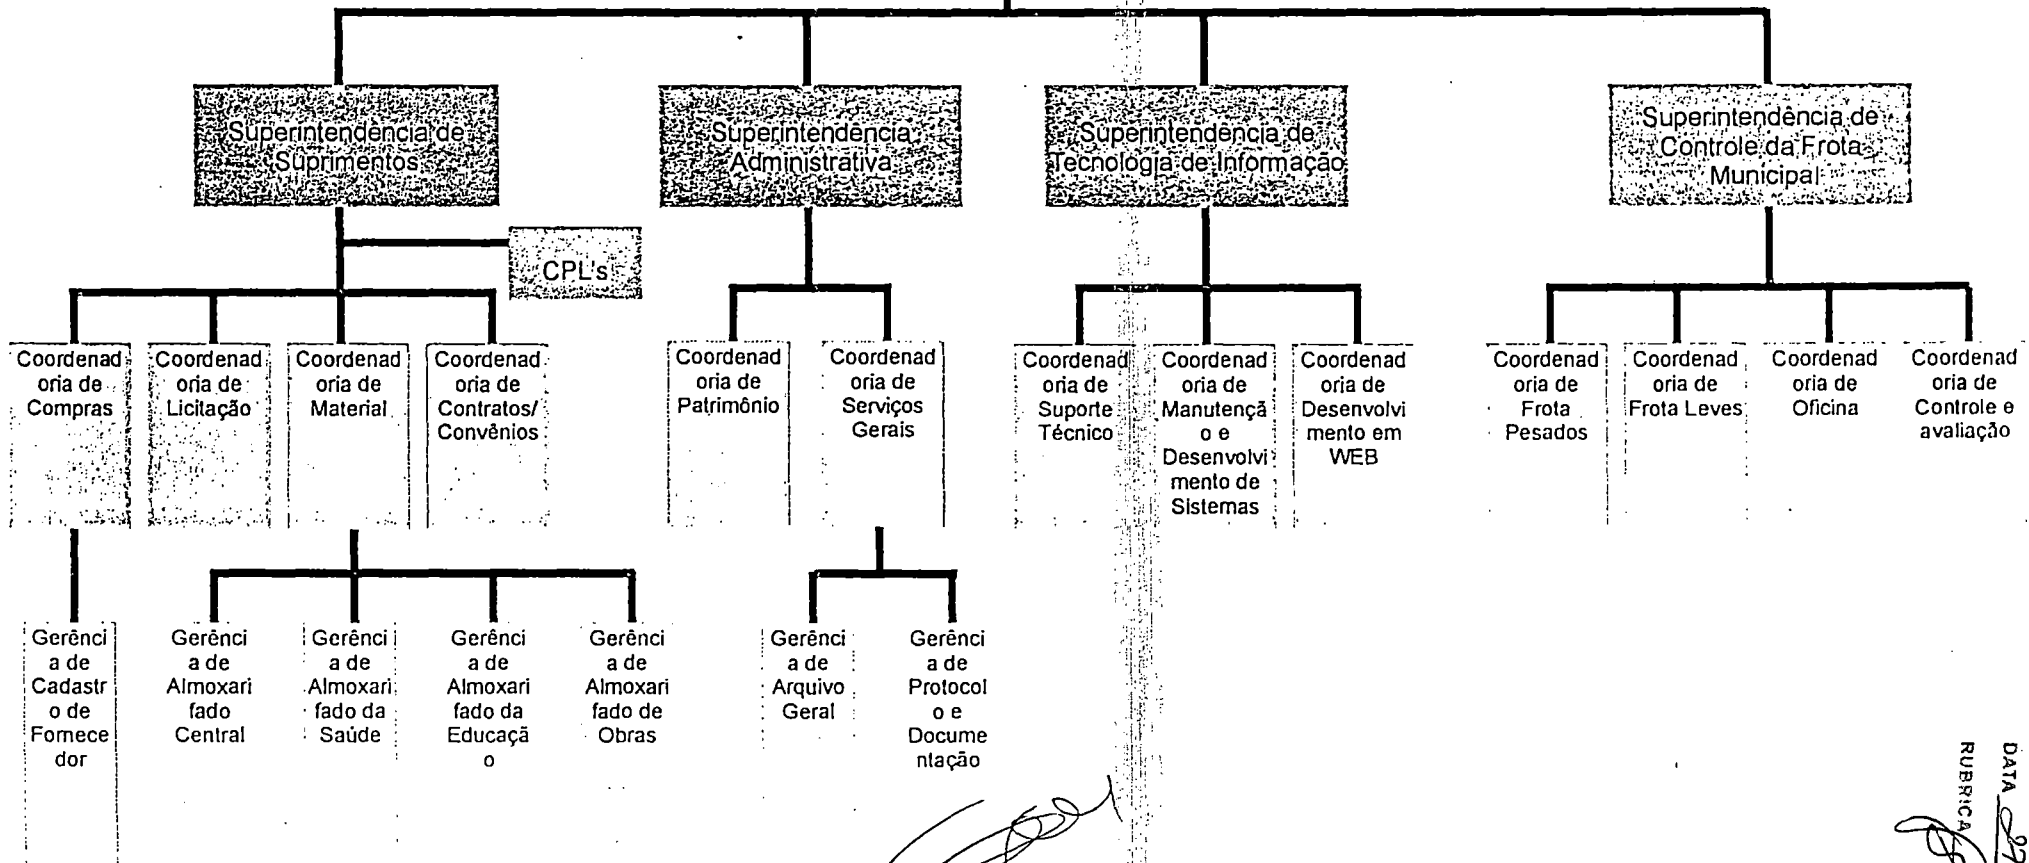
Superintendência de Suprimentos

CPL's

Coordenadoria de Compras

Gerência de Cadastro de Fornecedor

Coordenadoria de Licitação

Coordenadoria de Material

Gerência de Almoxarifado Central

Gerência de Almoxarifado da Saúde

Gerência de Almoxarifado da Educação

Gerência de Almoxarifado de Obras

Coordenadoria de Contratos/ Convênios

Superintendência Administrativa

Coordenadoria de Patrimônio

Coordenadoria de Serviços Gerais

Gerência de Arquivo Geral

Gerência de Protocolo e Documentação

Superintendência de Tecnologia de Informação

Coordenadoria de Suporte Técnico

Coordenadoria de Manutenção e Desenvolvimento de Sistemas

Coordenadoria de Desenvolvimento em WEB

Superintendência de Controle da Frota Municipal

Coordenadoria de Frota Pesados

Coordenadoria de Frota Leves

Coordenadoria de Oficina

Coordenadoria de Controle e avaliação

DATA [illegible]
RUBRICA